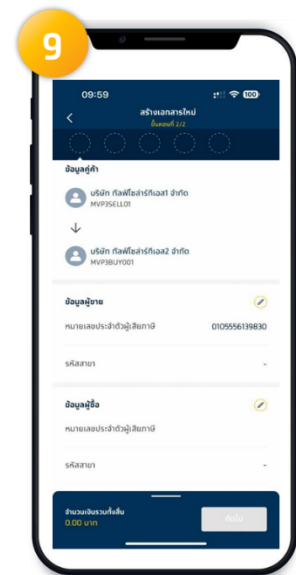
9

09:59

100

สร้างเอกสารใหม่

ขั้นตอนที่ 2/2

ข้อมูลคู่ค้า

บริษัท กัลฟ์โซล่าร์ทีเอส1 จำกัด

MVP3SELL01

บริษัท กัลฟ์โซล่าร์ทีเอส2 จำกัด

MVP3BUY001

ข้อมูลผู้ขาย

หมายเลขประจำตัวผู้เสียภาษี

0105556139830

รหัสสาขา

-

ข้อมูลผู้ซื้อ

หมายเลขประจำตัวผู้เสียภาษี

รหัสสาขา

-

จำนวนเงินรวมทั้งสิ้น

0.00 บาท

ถัดไป